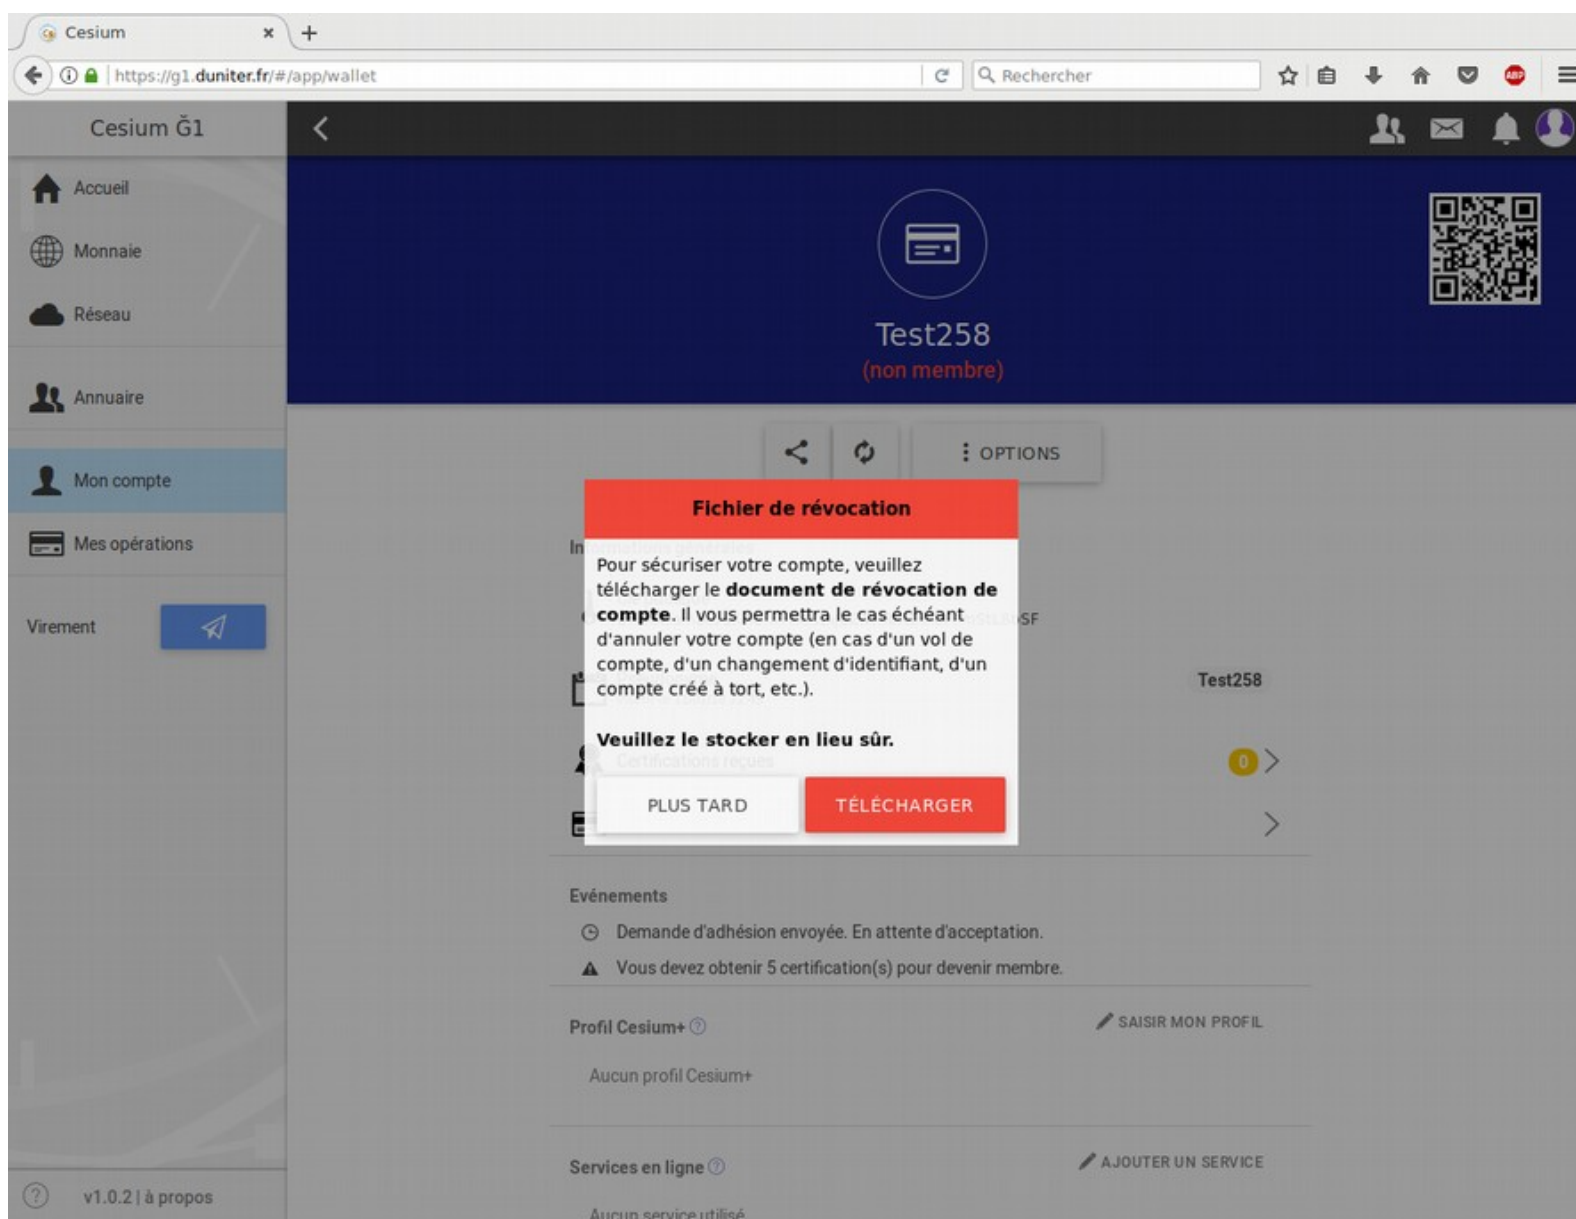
Cesium
https://g1.duniter.fr/#/app/wallet
Rechercher

Cesium Ğ1
Accueil
Monnaie
Réseau
Annuaire
Mon compte
Mes opérations
Virement

Test258
(non membre)

OPTIONS

Fichier de révocation

Pour sécuriser votre compte, veuillez télécharger le **document de révocation de compte**. Il vous permettra le cas échéant d'annuler votre compte (en cas d'un vol de compte, d'un changement d'identifiant, d'un compte créé à tort, etc.).

**Veuillez le stocker en lieu sûr.**

PLUS TARD
TÉLÉCHARGER

In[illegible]
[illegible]SF
Test258
0

Evénements
Demande d'adhésion envoyée. En attente d'acceptation.
Vous devez obtenir 5 certification(s) pour devenir membre.

Profil Cesium+
SAISIR MON PROFIL
Aucun profil Cesium+

Services en ligne
AJOUTER UN SERVICE
Aucun service utilisé

v1.0.2 | à propos